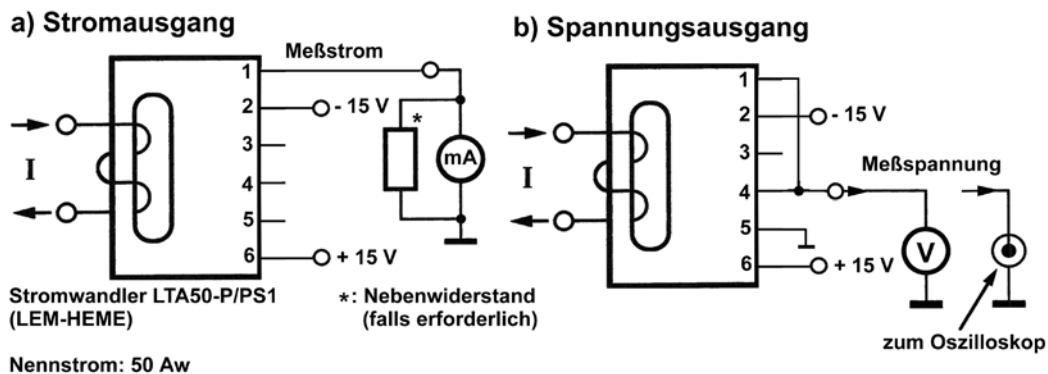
a) Stromausgang

Meßstrom

1
2
3
4
5
6

- 15 V

*

mA

I

+ 15 V

Stromwandler LTA50-P/PS1 (LEM-HEME)

*: Nebenwiderstand (falls erforderlich)

Nennstrom: 50 Aw

b) Spannungsausgang

1
2
3
4
5
6

- 15 V

Meßspannung

I

V

+ 15 V

zum Oszilloskop